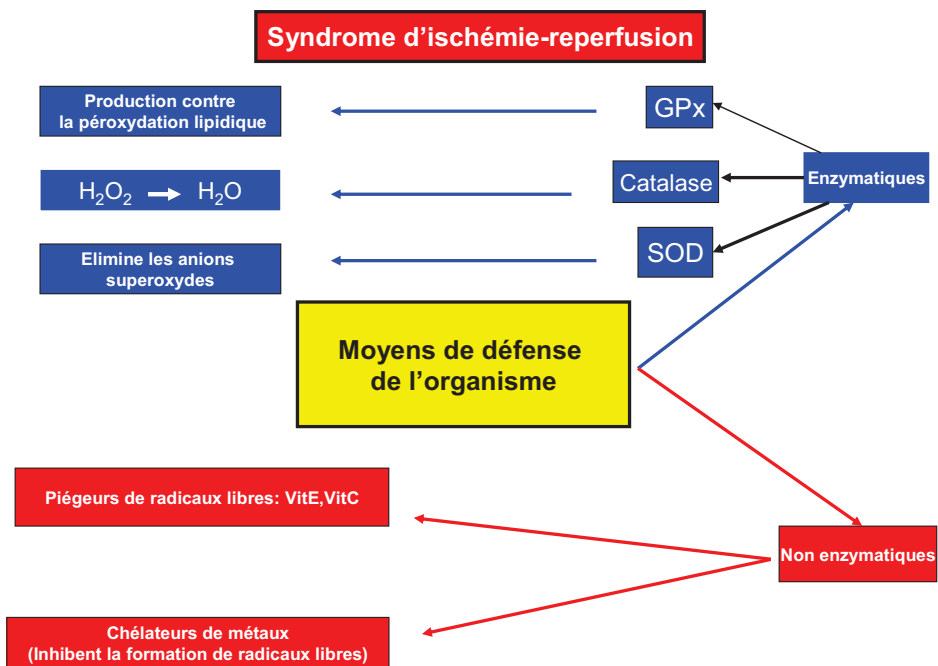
Syndrome d'ischémie-reperfusion

Production contre la péroxydation lipidique

GPx

Catalase

Enzymatiques

$H_2O_2 \rightarrow H_2O$

Elimine les anions superoxydes

SOD

Moyens de défense de l'organisme

Piégeurs de radicaux libres: VitE,VitC

Non enzymatiques

Chélateurs de métaux
(Inhibent la formation de radicaux libres)